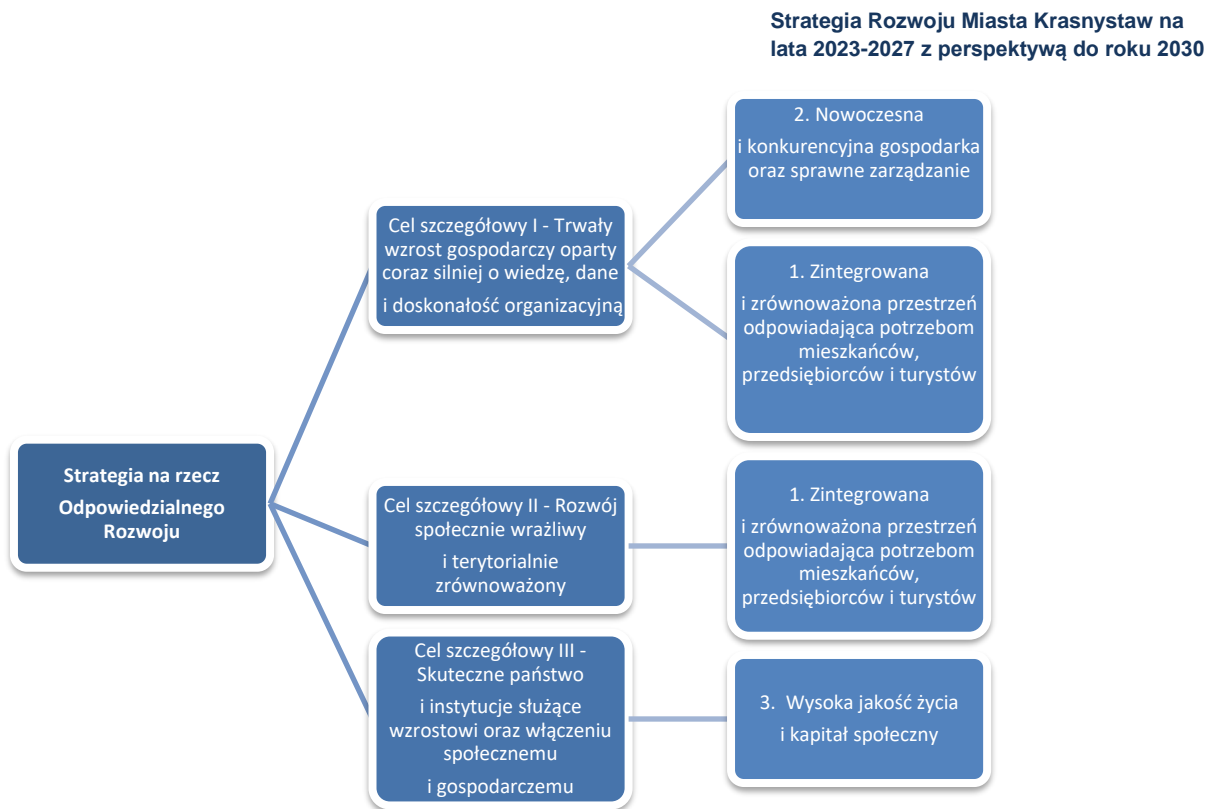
Strategia Rozwoju Miasta Krasnystaw na lata 2023-2027 z perspektywą do roku 2030

Strategia na rzecz Odpowiedzialnego Rozwoju

Cel szczegółowy I - Trwały wzrost gospodarczy oparty coraz silniej o wiedzę, dane i doskonałość organizacyjną

2. Nowoczesna i konkurencyjna gospodarka oraz sprawne zarządzanie

1. Zintegrowana i zrównoważona przestrzeń odpowiadająca potrzebom mieszkańców, przedsiębiorców i turystów

Cel szczegółowy II - Rozwój społecznie wrażliwy i terytorialnie zrównoważony

1. Zintegrowana i zrównoważona przestrzeń odpowiadająca potrzebom mieszkańców, przedsiębiorców i turystów

Cel szczegółowy III - Skuteczne państwo i instytucje służące wzrostowi oraz włączeniu społecznemu i gospodarczemu

3. Wysoka jakość życia i kapitał społeczny